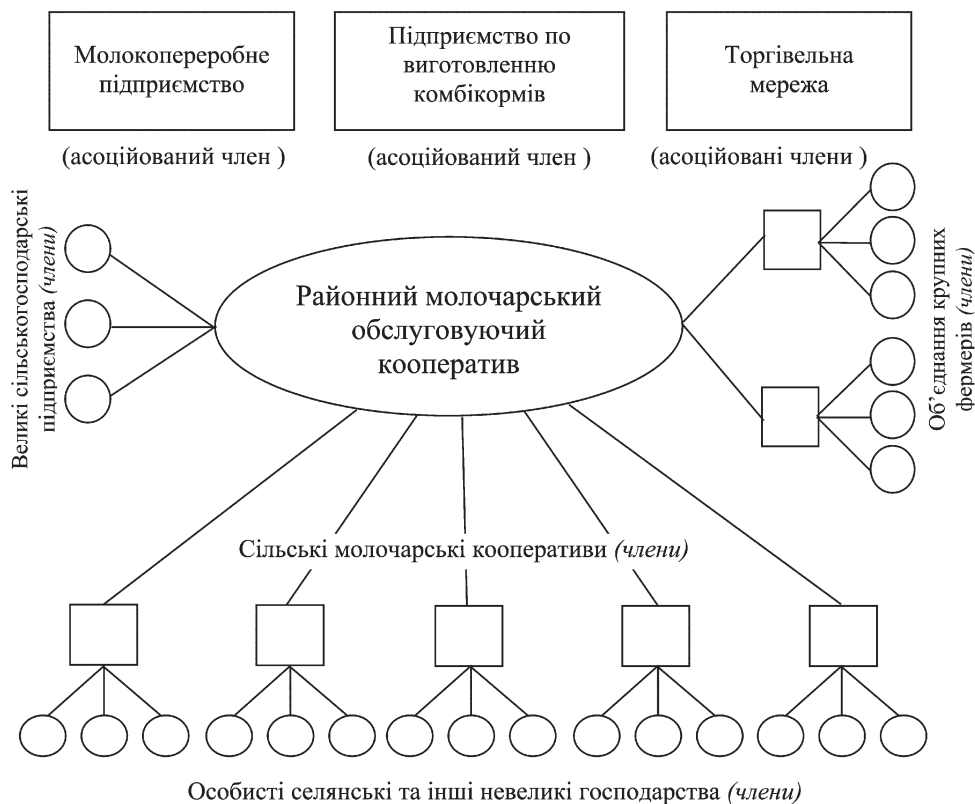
Молокопереробне підприємство

Підприємство по виготовленню комбікормів

Торгівельна мережа

(асоційований член )

(асоційований член )

(асоційовані члени )

Великі сільськогосподарські підприємства (члени)

Районний молочарський обслуговуючий кооператив

Об'єднання крупних фермерів (члени)

Сільські молочарські кооперативи (члени)

Особисті селянські та інші невеликі господарства (члени)